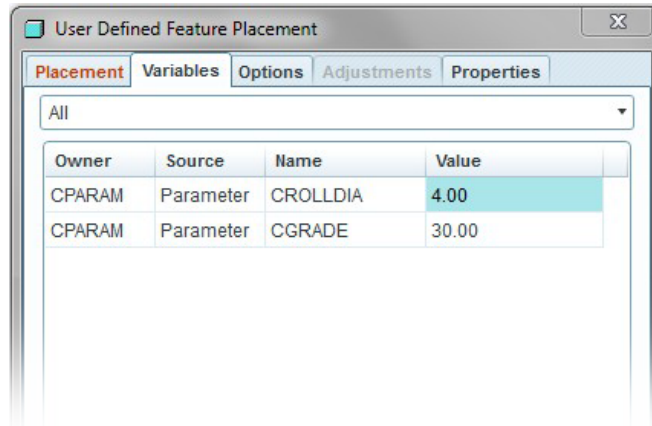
User Defined Feature Placement

Placement Variables Options Adjustments Properties

All

| Owner | Source | Name | Value |
|---|---|---|---|
| CPARAM | Parameter | CROLLDIA | 4.00 |
| CPARAM | Parameter | CGRADE | 30.00 |